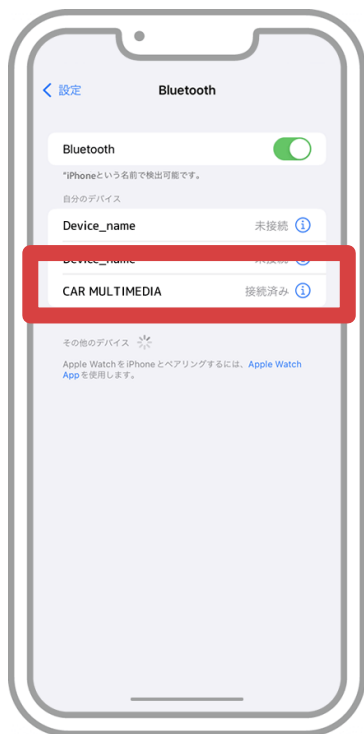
< 設定

Bluetooth

Bluetooth

"iPhone"という名前で検出可能です。

自分のデバイス

Device_name 未接続

Device_name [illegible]

CAR MULTIMEDIA 接続済み

その他のデバイス

Apple Watch を iPhone とペアリングするには、Apple Watch App を使用します。